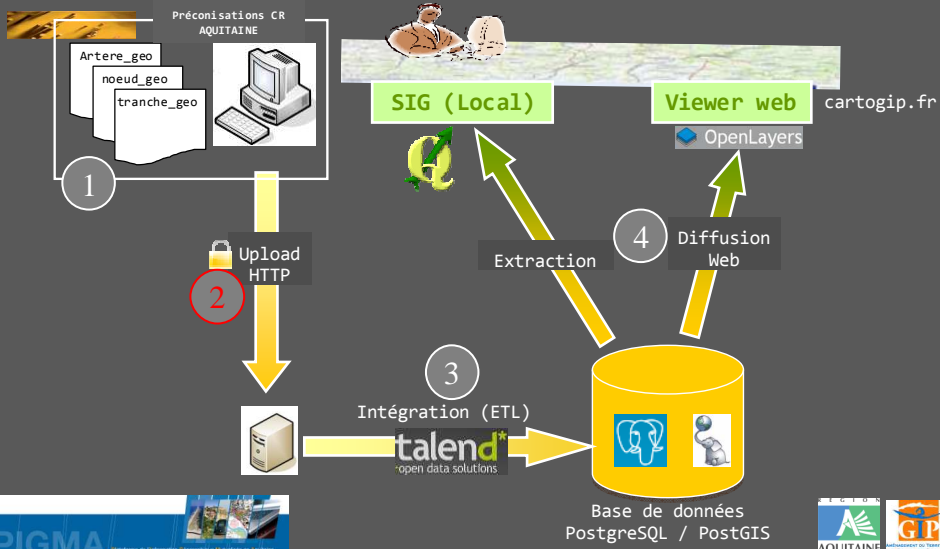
Préconisations CR AQUITAINE

Artere_geo
noeud_geo
tranche_geo

1

Upload HTTP

2

SIG (Local)

Viewer web

cartogip.fr

OpenLayers

Extraction

4

Diffusion Web

3

Intégration (ETL)

talend
open data solutions

Base de données PostgreSQL / PostGIS

PIGMA

RÉGION AQUITAINE

GIP